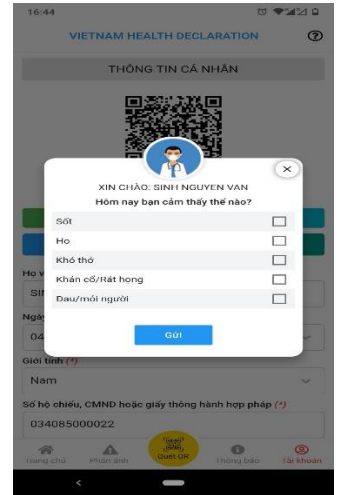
16:44

VIETNAM HEALTH DECLARATION

THÔNG TIN CÁ NHÂN

XIN CHÀO: SINH NGUYEN VAN
Hôm nay bạn cảm thấy thế nào?

Sốt
Ho
Khó thở
Khản cổ/Rát họng
Đau/mỏi người

Gửi

Họ v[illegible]
SI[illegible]
Ngày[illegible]
04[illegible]

Giới tính (*)
Nam

Số hộ chiếu, CMND hoặc giấy thông hành hợp pháp (*)
034085000022

Trang chủ
Phản ánh
Quét QR
Thông báo
Tài khoản